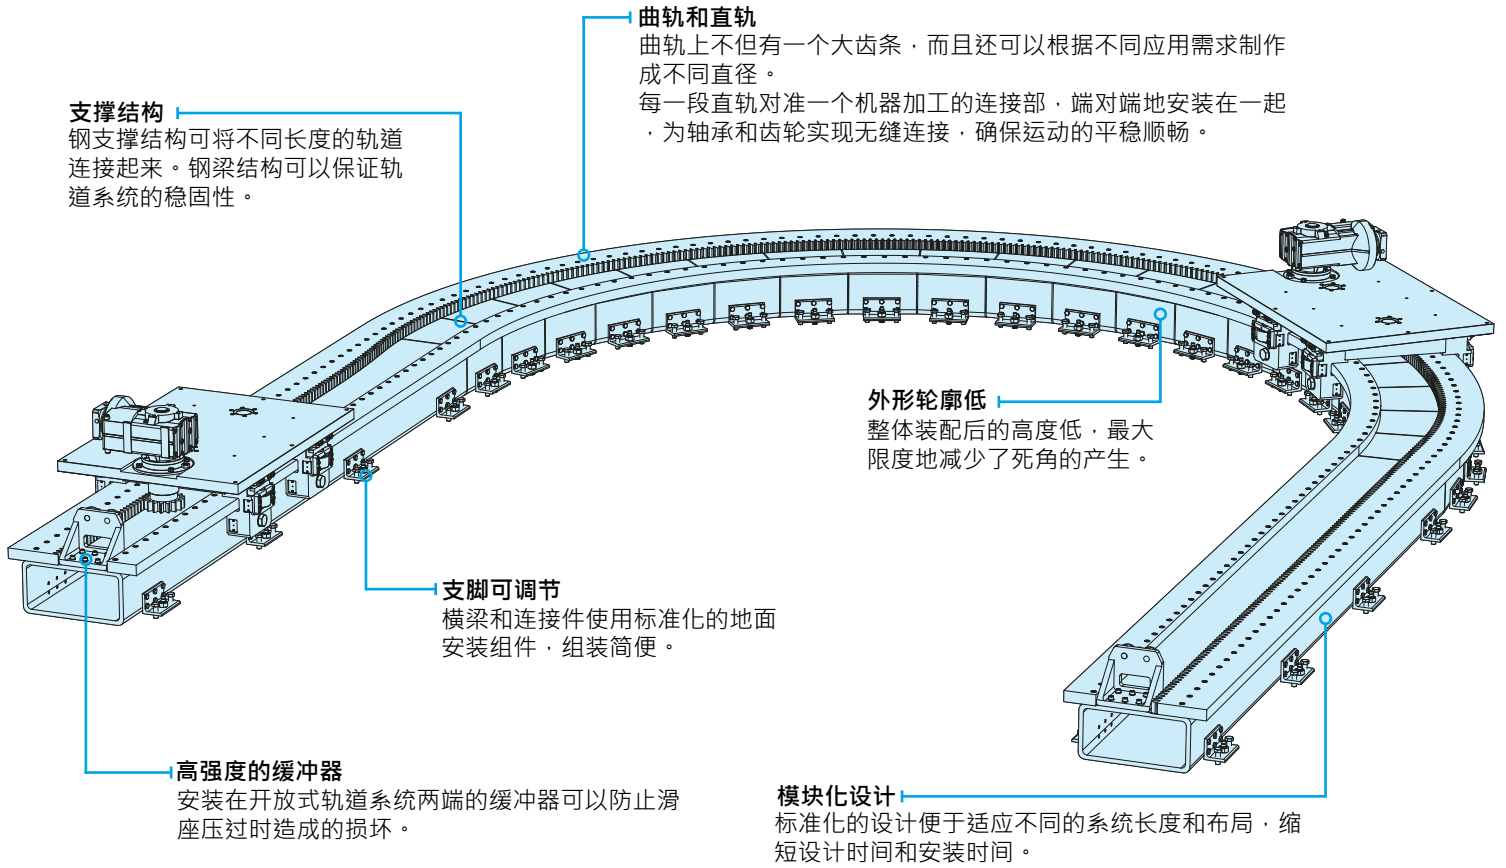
曲轨和直轨
曲轨上不但有一个大齿条，而且还可以根据不同应用需求制作成不同直径。
每一段直轨对准一个机器加工的连接部，端对端地安装在一起，为轴承和齿轮实现无缝连接，确保运动的平稳顺畅。

支撑结构
钢支撑结构可将不同长度的轨道连接起来。钢梁结构可以保证轨道系统的稳固性。

外形轮廓低
整体装配后的高度低，最大限度地减少了死角的产生。

支脚可调节
横梁和连接件使用标准化的地面安装组件，组装简便。

高强度的缓冲器
安装在开放式轨道系统两端的缓冲器可以防止滑座压过时造成的损坏。

模块化设计
标准化的设计便于适应不同的系统长度和布局，缩短设计时间和安装时间。